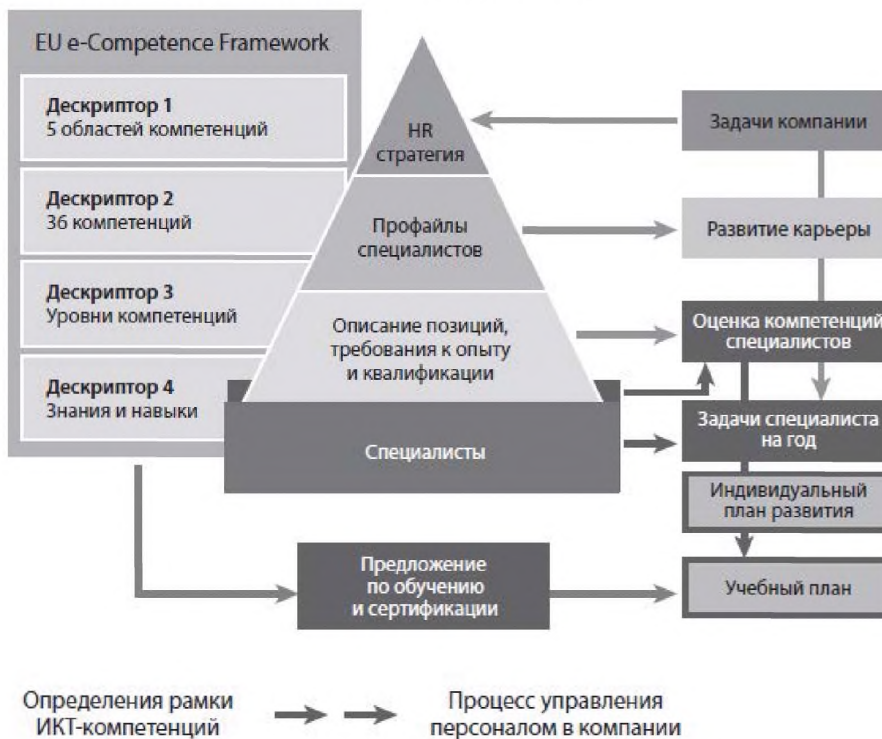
EU e-Competence Framework

Дескриптор 1
5 областей компетенций

Дескриптор 2
36 компетенций

Дескриптор 3
Уровни компетенций

Дескриптор 4
Знания и навыки

HR
стратегия

Профайлы
специалистов

Описание позиций,
требования к опыту
и квалификации

Специалисты

Задачи компании

Развитие карьеры

Оценка компетенций
специалистов

Задачи специалиста
на год

Индивидуальный
план развития

Учебный план

Предложение
по обучению
и сертификации

Определения рамки
ИКТ-компетенций

Процесс управления
персоналом в компании